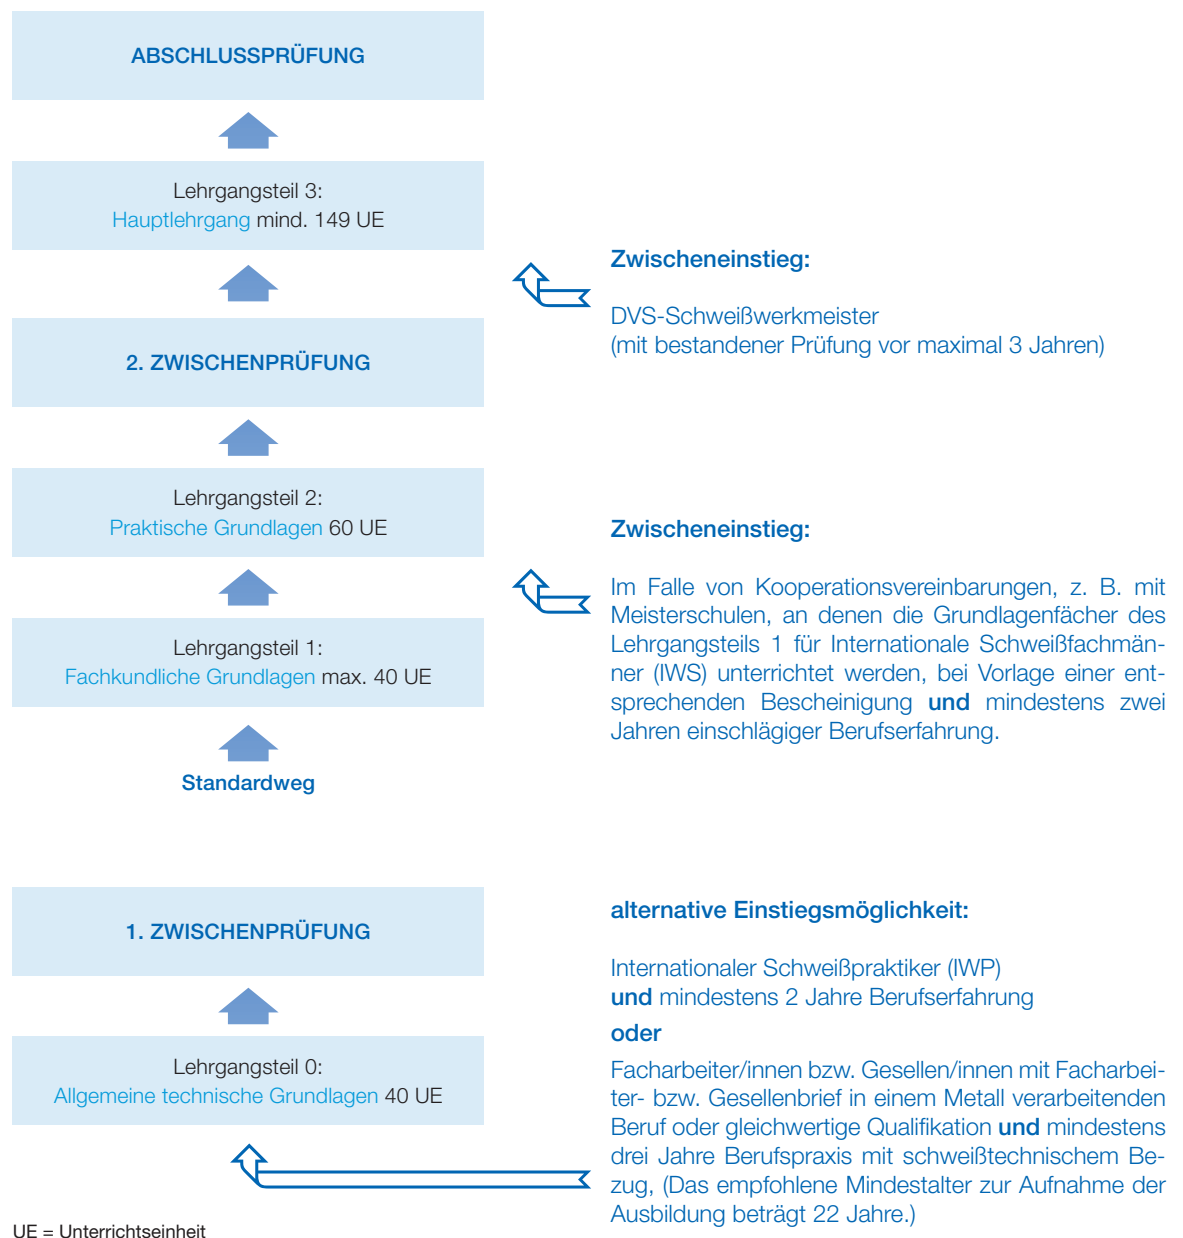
ABSCHLUSSPRÜFUNG

Lehrgangsteil 3:
Hauptlehrgang mind. 149 UE

2. ZWISCHENPRÜFUNG

Lehrgangsteil 2:
Praktische Grundlagen 60 UE

Lehrgangsteil 1:
Fachkundliche Grundlagen max. 40 UE

Standardweg

1. ZWISCHENPRÜFUNG

Lehrgangsteil 0:
Allgemeine technische Grundlagen 40 UE

UE = Unterrichtseinheit

Zwischeneinstieg:

DVS-Schweißwerkmeister
(mit bestandener Prüfung vor maximal 3 Jahren)

Zwischeneinstieg:

Im Falle von Kooperationsvereinbarungen, z. B. mit Meisterschulen, an denen die Grundlagenfächer des Lehrgangsteils 1 für Internationale Schweißfachmänner (IWS) unterrichtet werden, bei Vorlage einer entsprechenden Bescheinigung **und** mindestens zwei Jahren einschlägiger Berufserfahrung.

alternative Einstiegsmöglichkeit:

Internationaler Schweißpraktiker (IWP)
**und** mindestens 2 Jahre Berufserfahrung

oder

Facharbeiter/innen bzw. Gesellen/innen mit Facharbeiter- bzw. Gesellenbrief in einem Metall verarbeitenden Beruf oder gleichwertige Qualifikation **und** mindestens drei Jahre Berufspraxis mit schweißtechnischem Bezug, (Das empfohlene Mindestalter zur Aufnahme der Ausbildung beträgt 22 Jahre.)